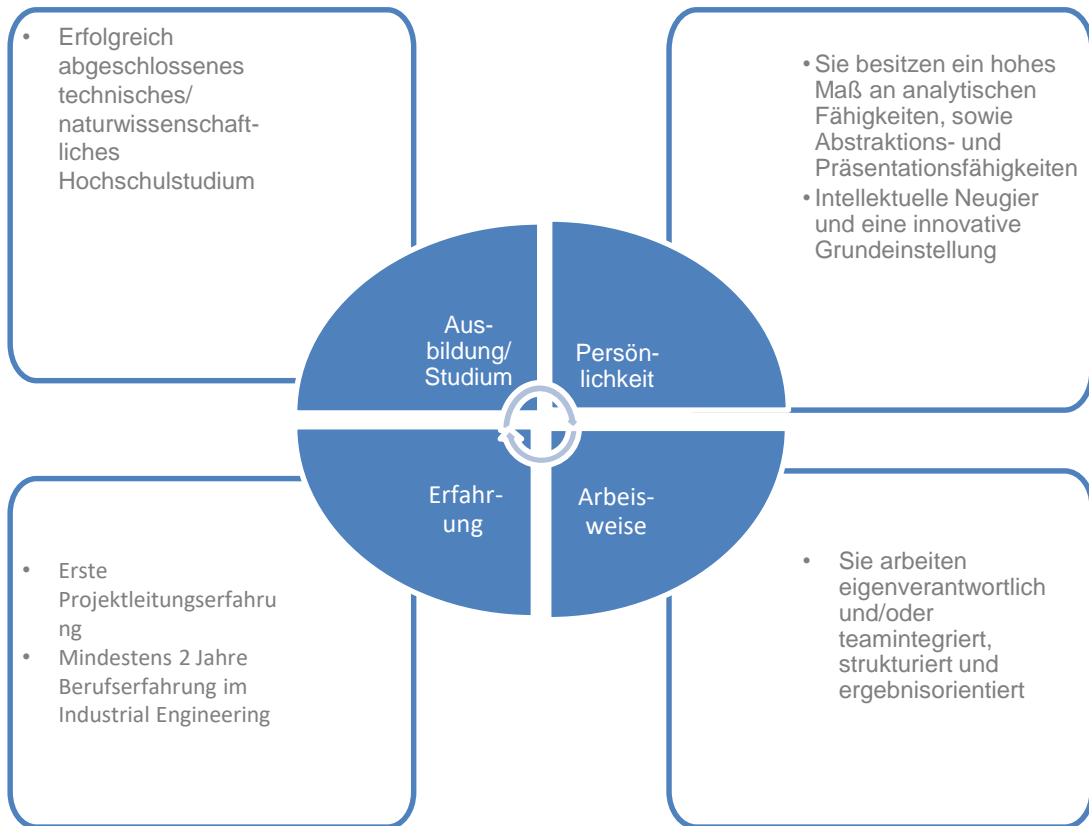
• Erfolgreich abgeschlossenes technisches/ naturwissenschaftliches Hochschulstudium

• Sie besitzen ein hohes Maß an analytischen Fähigkeiten, sowie Abstraktions- und Präsentationsfähigkeiten
• Intellektuelle Neugier und eine innovative Grundeinstellung

Ausbildung/ Studium

Persönlichkeit

Erfahrung

Arbeisweise

• Erste Projektleitungserfahrung
• Mindestens 2 Jahre Berufserfahrung im Industrial Engineering

• Sie arbeiten eigenverantwortlich und/oder teamintegriert, strukturiert und ergebnisorientiert